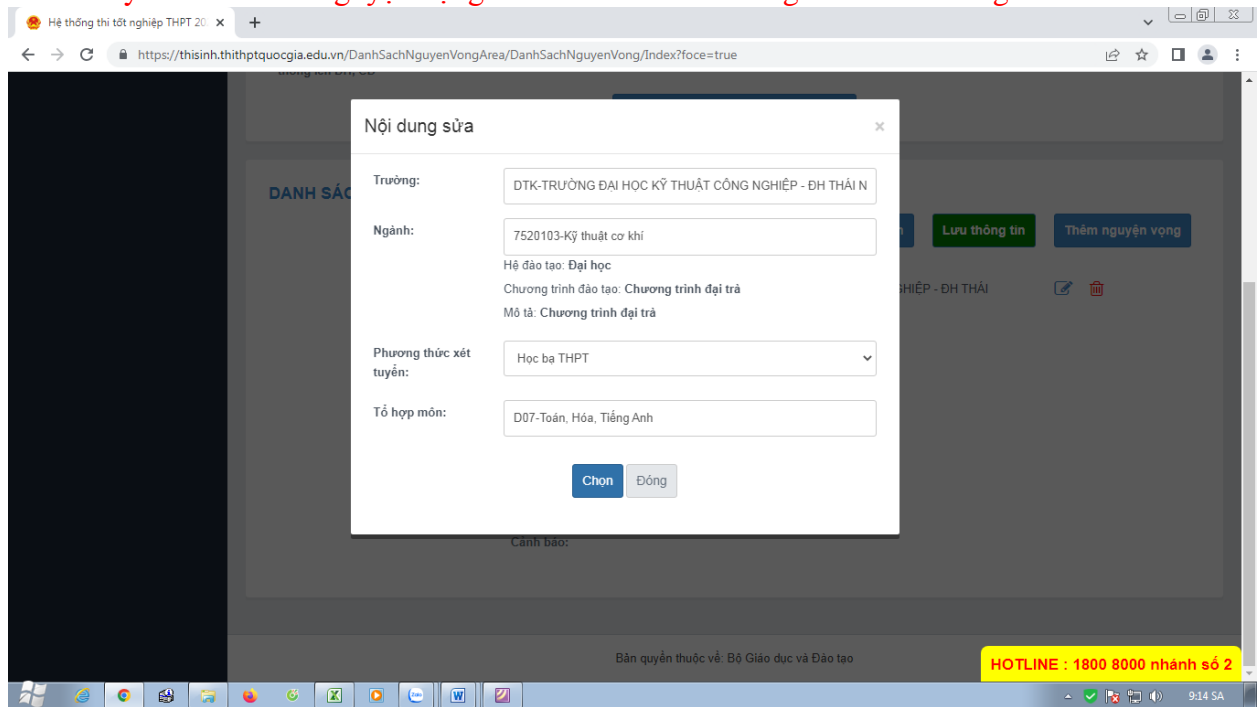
Hệ thống thi tốt nghiệp THPT 20 ×

https://thisinh.thithptquocgia.edu.vn/DanhSachNguyenVongArea/DanhSachNguyenVong/Index?foce=true

DANH SÁC

Lưu thông tin

Thêm nguyện vọng

HIỆP - ĐH THÁI

Nội dung sửa

×

Trường:

DTK-TRƯỜNG ĐẠI HỌC KỸ THUẬT CÔNG NGHIỆP - ĐH THÁI N

Ngành:

7520103-Kỹ thuật cơ khí

Hệ đào tạo: Đại học

Chương trình đào tạo: Chương trình đại trà

Mô tả: Chương trình đại trà

Phương thức xét tuyển:

Học bạ THPT

Tổ hợp môn:

D07-Toán, Hóa, Tiếng Anh

Chọn

Đóng

Cảnh báo:

Bản quyền thuộc về: Bộ Giáo dục và Đào tạo

HOTLINE : 1800 8000 nhánh số 2

9:14 SA